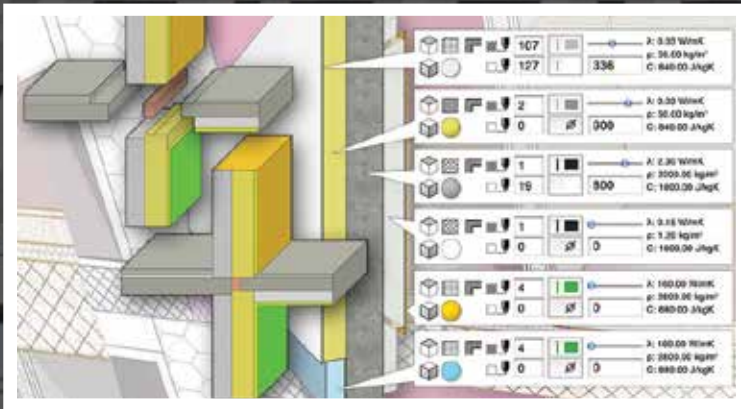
107
127
336
λ: 0.35 W/mK
ρ: 35.00 kg/m³
C: 840.00 J/kgK

2
0
ø
300
λ: 0.30 W/mK
ρ: 30.00 kg/m³
C: 840.00 J/kgK

1
19
500
λ: 2.30 W/mK
ρ: 2300.00 kg/m³
C: 1000.00 J/kgK

1
0
ø
0
λ: 0.15 W/mK
ρ: 1.20 kg/m³
C: 1000.00 J/kgK

4
0
ø
0
λ: 160.00 W/mK
ρ: 2800.00 kg/m³
C: 880.00 J/kgK

4
0
ø
0
λ: 160.00 W/mK
ρ: 2800.00 kg/m³
C: 880.00 J/kgK